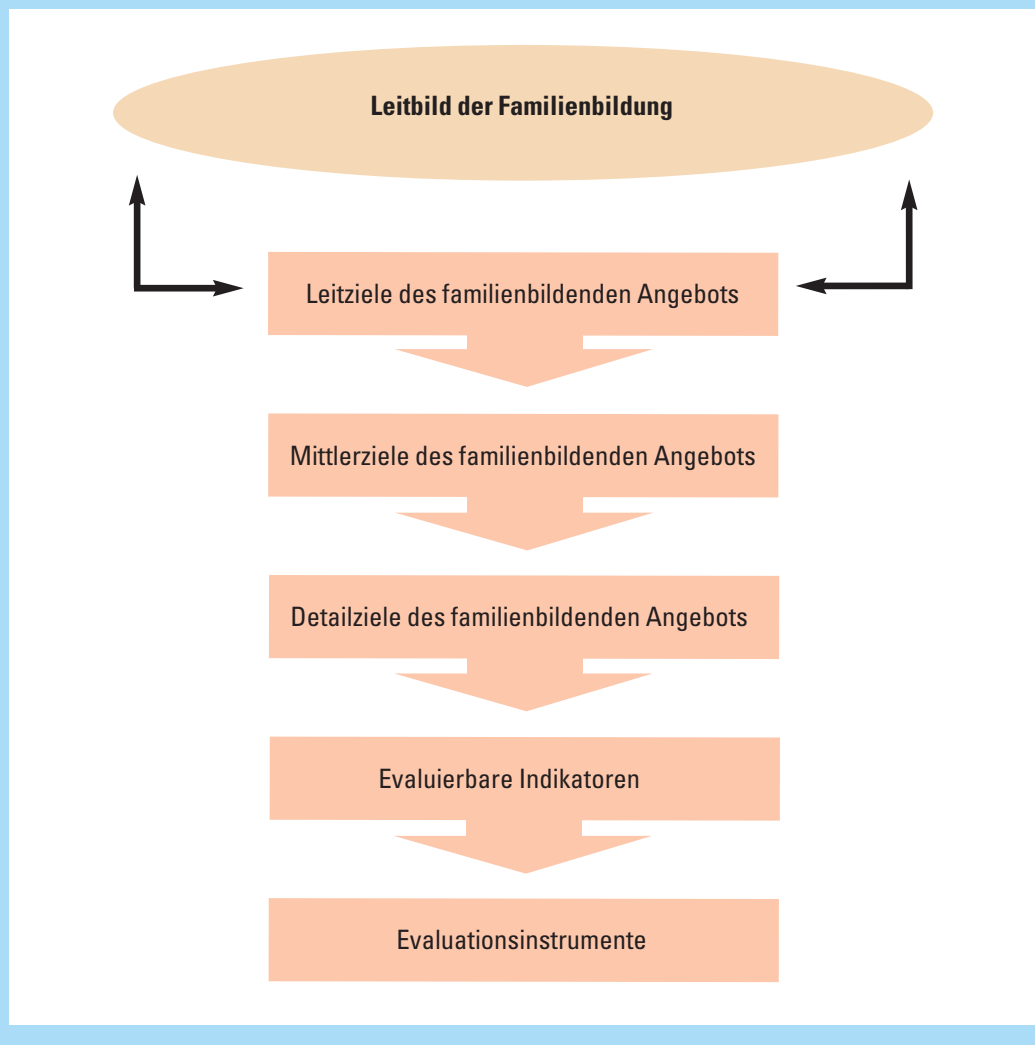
Leitbild der Familienbildung

Leitziele des familienbildenden Angebots

Mittlerziele des familienbildenden Angebots

Detailziele des familienbildenden Angebots

Evaluierbare Indikatoren

Evaluationsinstrumente